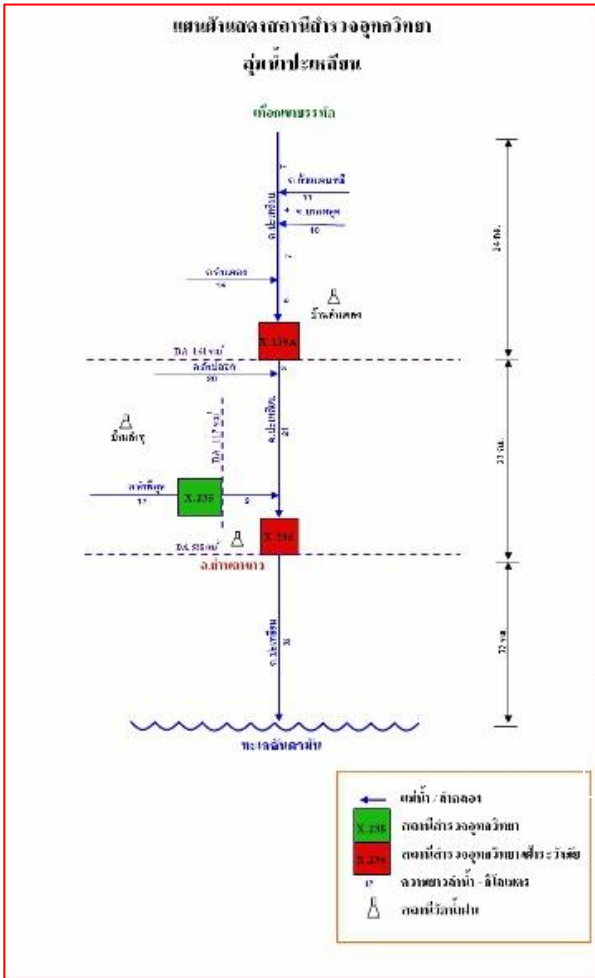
แผนผังแสดงสถานีสำรวจอุทกวิทยา
ลุ่มน้ำปะเหลียน

เขื่อนพนมธรรพ์

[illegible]
11
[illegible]
10
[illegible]
7
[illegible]
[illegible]
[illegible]
บ้านลำพลอง
X.139A
D.A. 161 ตร.กม.
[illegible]
50
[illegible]
21
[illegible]
D.A. 112 ตร.กม.
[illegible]
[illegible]
37
X.238
9
D.A. 555 ตร.กม.
X.240
อ.ย่านตาขาว
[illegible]
38
24 กม.
37 กม.
72 กม.
ทะเลอันดามัน

แม่น้ำ / ลำคลอง
X.238 สถานีสำรวจอุทกวิทยา
X.240 สถานีสำรวจอุทกวิทยาเพื่อการวิจัย
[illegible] ความยาวลำน้ำ - กิโลเมตร
สถานีวัดน้ำฝน